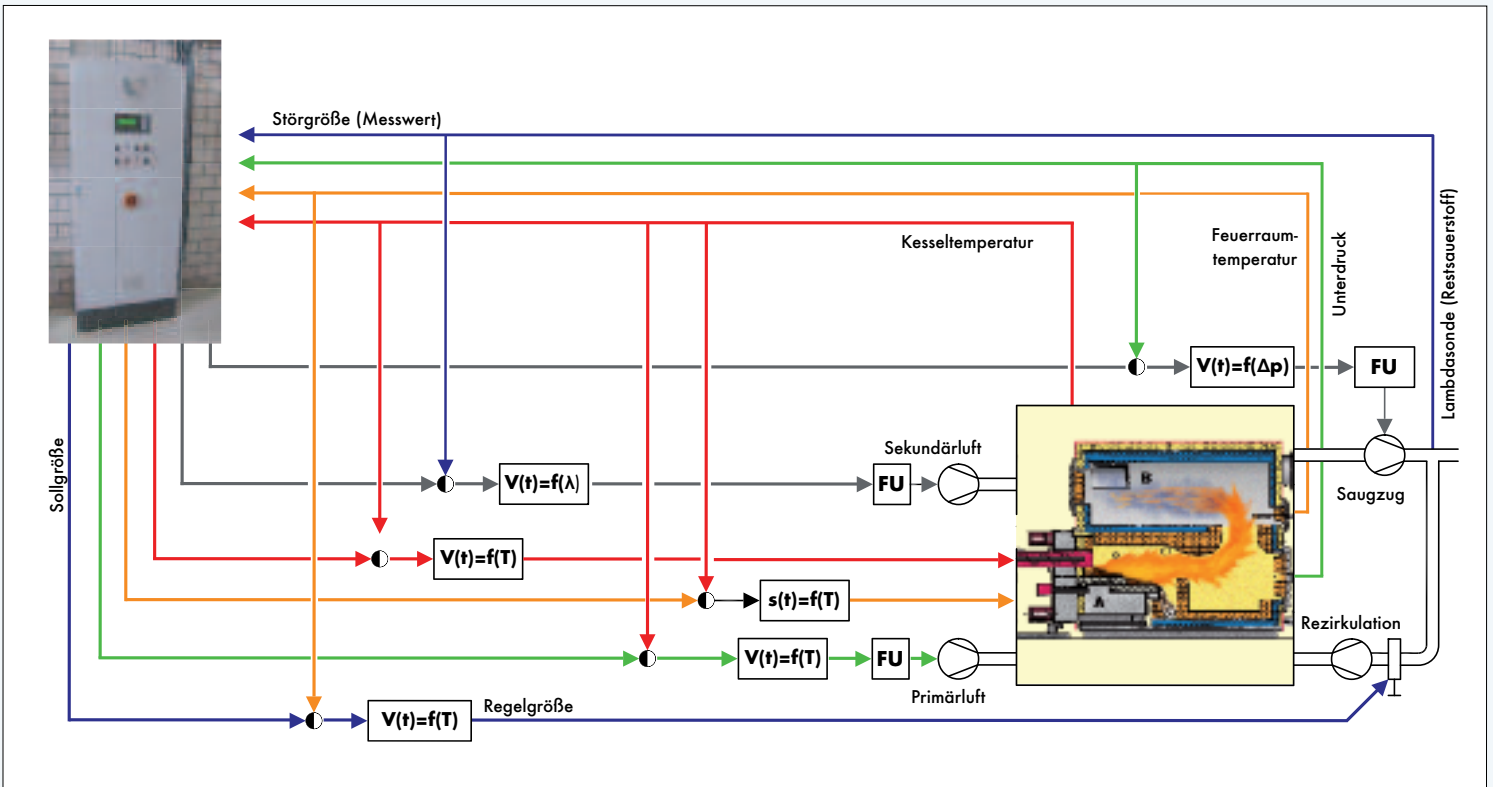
Störgröße (Messwert)

Kesseltemperatur

Feuerraumtemperatur

Unterdruck

Lambdasonde (Restsauerstoff)

V(t)=f(Δp)

FU

Sekundärluft

FU

Saugzug

Sollgröße

V(t)=f(λ)

V(t)=f(T)

s(t)=f(T)

V(t)=f(T)

FU

Primärluft

Rezirkulation

V(t)=f(T)

Regelgröße

B

A